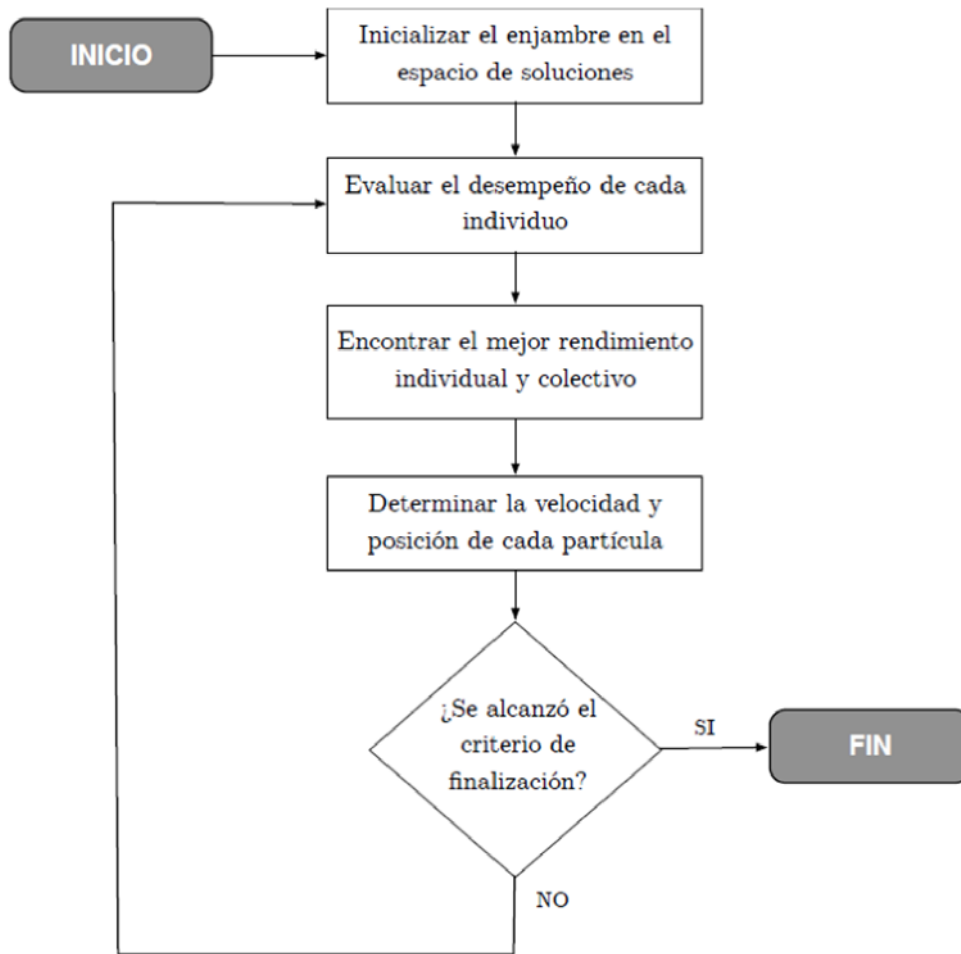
INICIO

Inicializar el enjambre en el espacio de soluciones

Evaluar el desempeño de cada individuo

Encontrar el mejor rendimiento individual y colectivo

Determinar la velocidad y posición de cada partícula

¿Se alcanzó el criterio de finalización?

SI

FIN

NO